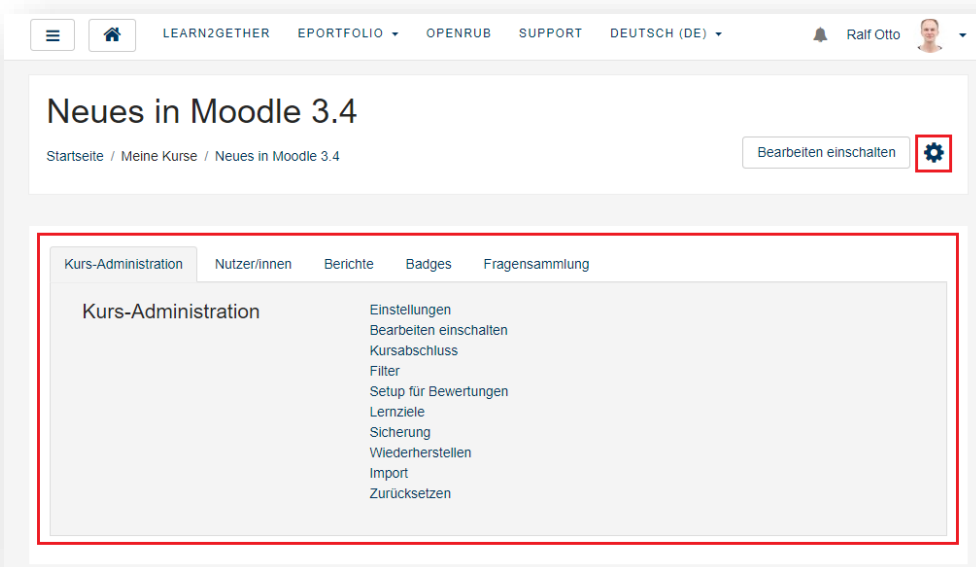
LEARN2GETHER EPORTFOLIO ▾ OPENRUB SUPPORT DEUTSCH (DE) ▾ Ralf Otto

Neues in Moodle 3.4

Startseite / Meine Kurse / Neues in Moodle 3.4

Bearbeiten einschalten

Kurs-Administration Nutzer/innen Berichte Badges Fragensammlung

Kurs-Administration

Einstellungen
Bearbeiten einschalten
Kursabschluss
Filter
Setup für Bewertungen
Lernziele
Sicherung
Wiederherstellen
Import
Zurücksetzen